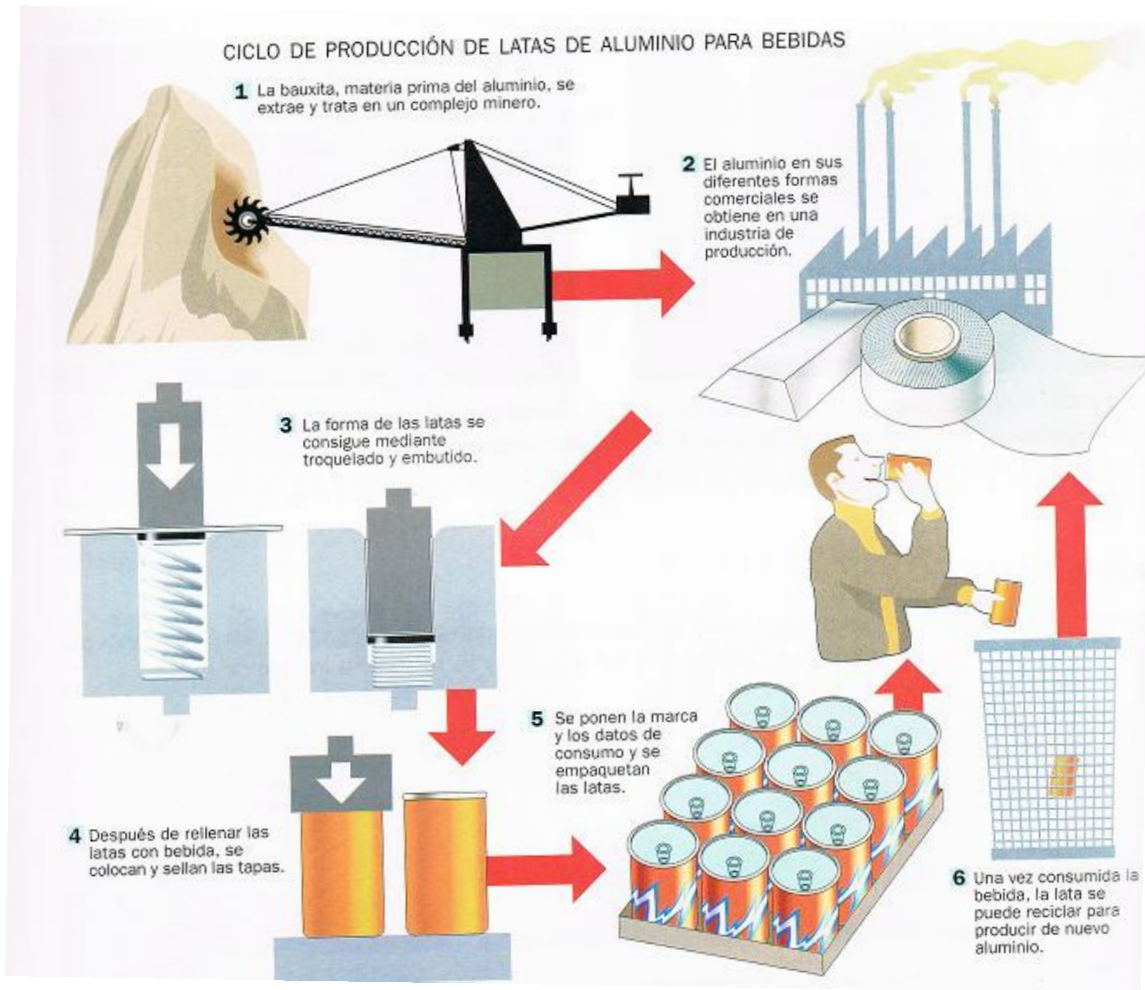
CICLO DE PRODUCCIÓN DE LATAS DE ALUMINIO PARA BEBIDAS

1 La bauxita, materia prima del aluminio, se extrae y trata en un complejo minero.

2 El aluminio en sus diferentes formas comerciales se obtiene en una industria de producción.

3 La forma de las latas se consigue mediante troquelado y embutido.

4 Después de rellenar las latas con bebida, se colocan y sellan las tapas.

5 Se ponen la marca y los datos de consumo y se empaquetan las latas.

6 Una vez consumida la bebida, la lata se puede reciclar para producir de nuevo aluminio.